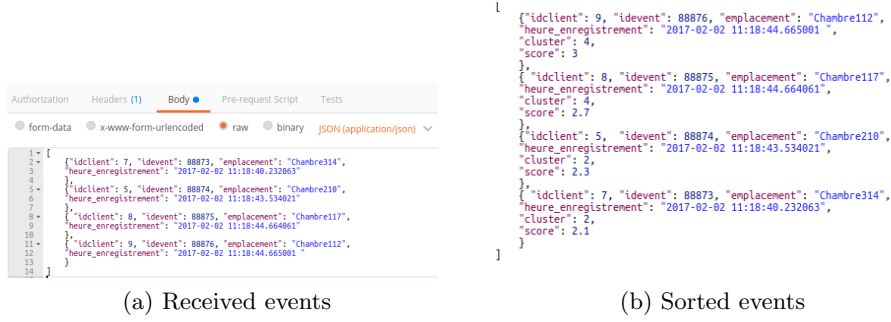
Authorization Headers (1) Body Pre-request Script Tests

form-data x-www-form-urlencoded raw binary JSON (application/json)

1 [
2 {"idclient": 7, "idevent": 88873, "emplacement": "Chambre314",
3 "heure_enregistrement": "2017-02-02 11:18:40.232063"
4 },
5 {"idclient": 5, "idevent": 88874, "emplacement": "Chambre210",
6 "heure_enregistrement": "2017-02-02 11:18:43.534021"
7 },
8 { "idclient": 8, "idevent": 88875, "emplacement": "Chambre117",
9 "heure_enregistrement": "2017-02-02 11:18:44.664061"
10 },
11 { "idclient": 9, "idevent": 88876, "emplacement": "Chambre112",
12 "heure_enregistrement": "2017-02-02 11:18:44.665001 "
13 }
14 ]

(a) Received events

[
{"idclient": 9, "idevent": 88876, "emplacement": "Chambre112",
"heure_enregistrement": "2017-02-02 11:18:44.665001 ",
"cluster": 4,
"score": 3
},
{ "idclient": 8, "idevent": 88875, "emplacement": "Chambre117",
"heure_enregistrement": "2017-02-02 11:18:44.664061",
"cluster": 4,
"score": 2.7
},
{"idclient": 5, "idevent": 88874, "emplacement": "Chambre210",
"heure_enregistrement": "2017-02-02 11:18:43.534021",
"cluster": 2,
"score": 2.3
},
{ "idclient": 7, "idevent": 88873, "emplacement": "Chambre314",
"heure_enregistrement": "2017-02-02 11:18:40.232063",
"cluster": 2,
"score": 2.1
}
]

(b) Sorted events